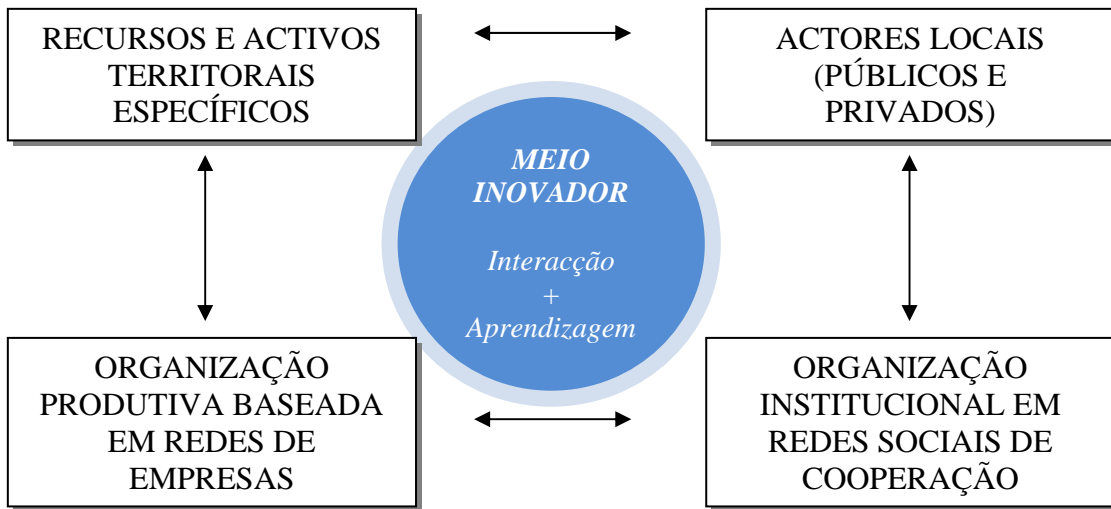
RECURSOS E ACTIVOS TERRITORAIS ESPECÍFICOS

ACTORES LOCAIS (PÚBLICOS E PRIVADOS)

MEIO INOVADOR

Interacção + Aprendizagem

ORGANIZAÇÃO PRODUTIVA BASEADA EM REDES DE EMPRESAS

ORGANIZAÇÃO INSTITUCIONAL EM REDES SOCIAIS DE COOPERAÇÃO